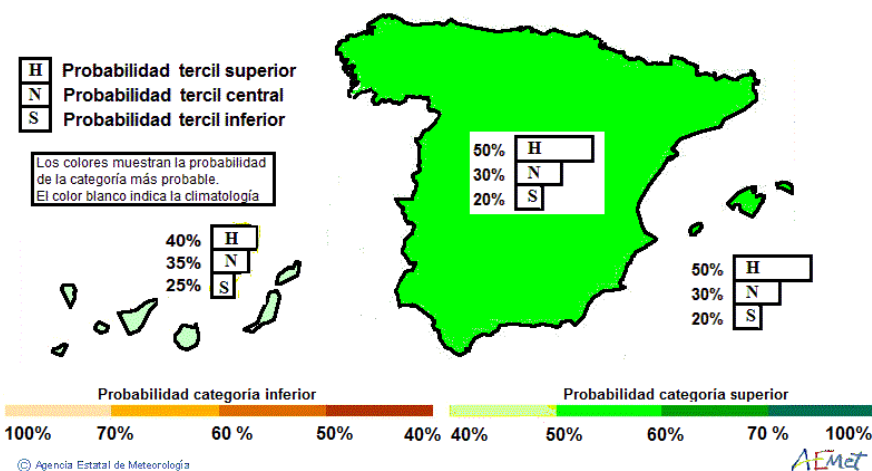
H Probabilidad tercil superior
N Probabilidad tercil central
S Probabilidad tercil inferior

Los colores muestran la probabilidad de la categoría más probable.
El color blanco indica la climatología

50% H
30% N
20% S

40% H
35% N
25% S

50% H
30% N
20% S

Probabilidad categoría inferior

100% 70% 60 % 50% 40%

Probabilidad categoría superior

40% 50% 60% 70 % 100%

© Agencia Estatal de Meteorología

AEMet